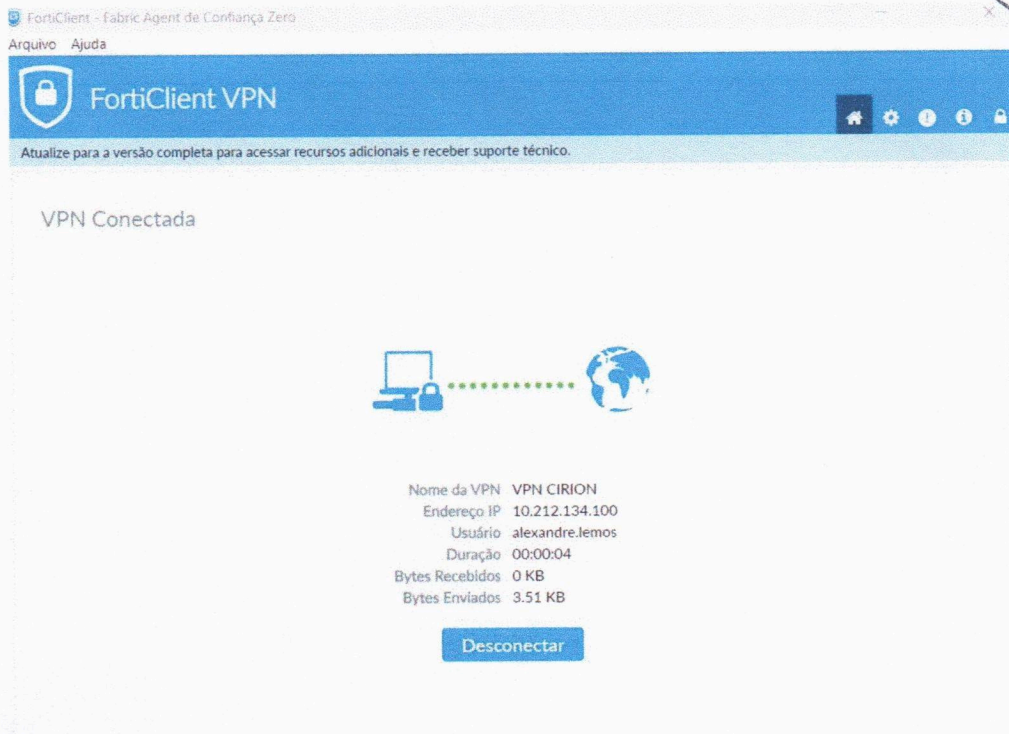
FortiClient - Fabric Agent de Confiança Zero

Arquivo Ajuda

FortiClient VPN

Atualize para a versão completa para acessar recursos adicionais e receber suporte técnico.

VPN Conectada

| | |
|---|---|
| Nome da VPN | VPN CIRION |
| Endereço IP | 10.212.134.100 |
| Usuário | alexandre.lemos |
| Duração | 00:00:04 |
| Bytes Recebidos | 0 KB |
| Bytes Enviados | 3.51 KB |

Desconectar